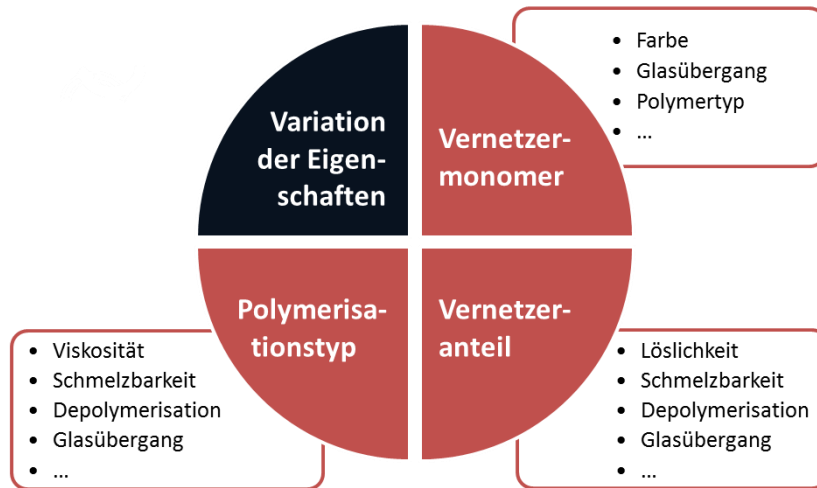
Variation der Eigenschaften

Vernetzermonomer

- Farbe
- Glasübergang
- Polymertyp
- …

Polymerisationstyp

- Viskosität
- Schmelzbarkeit
- Depolymerisation
- Glasübergang
- …

Vernetzeranteil

- Löslichkeit
- Schmelzbarkeit
- Depolymerisation
- Glasübergang
- …